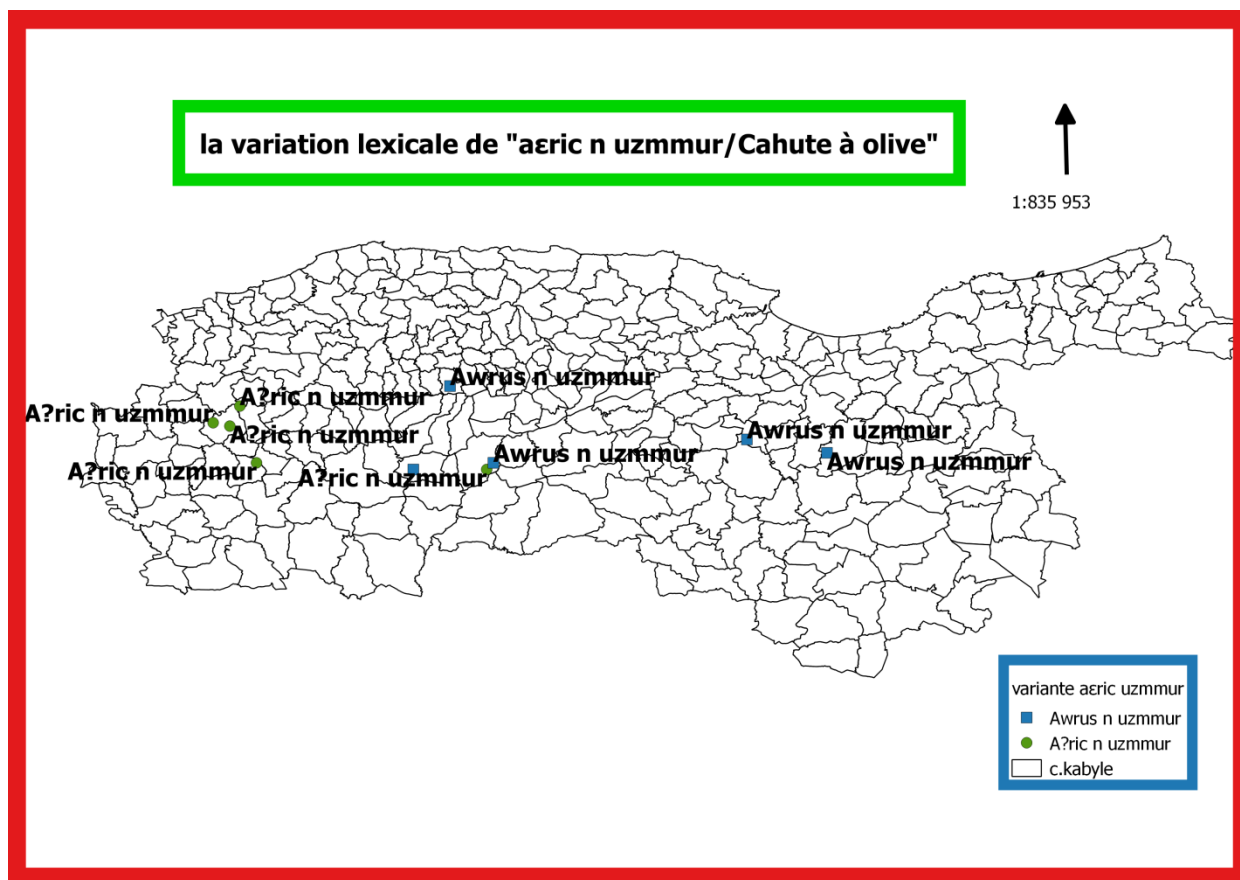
la variation lexicale de "aɛric n uzmmur/Cahute à olive"

1:835 953

Awrus n uzmmur
A?ric n uzmmur
A?ric n uzmmur
A?ric n uzmmur
A?ric n uzmmur
A?ric n uzmmur
Awrus n uzmmur
Awrus n uzmmur
Awrus n uzmmur

variante aɛric uzmmur
Awrus n uzmmur
A?ric n uzmmur
c.kabyle